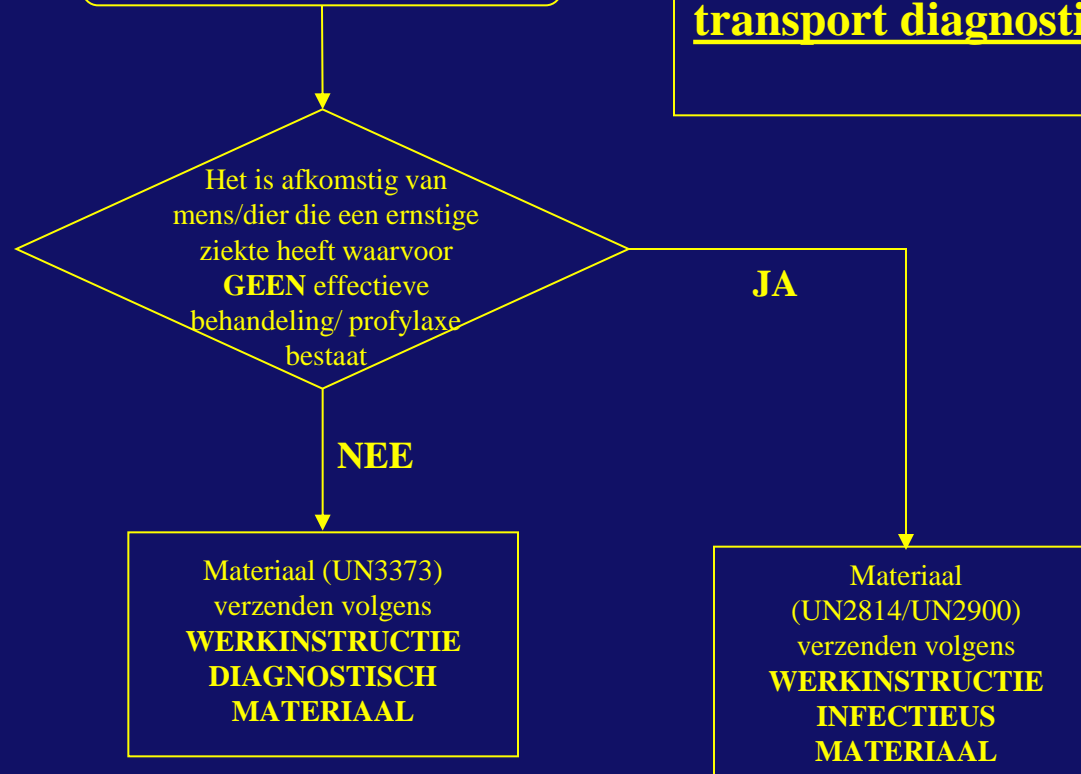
transport diagnosti

Het is afkomstig van mens/dier die een ernstige ziekte heeft waarvoor **GEEN** effectieve behandeling/ profylaxe bestaat

JA

NEE

Materiaal (UN3373) verzenden volgens **WERKINSTRUCTIE DIAGNOSTISCH MATERIAAL**

Materiaal (UN2814/UN2900) verzenden volgens **WERKINSTRUCTIE INFECTIEUS MATERIAAL**